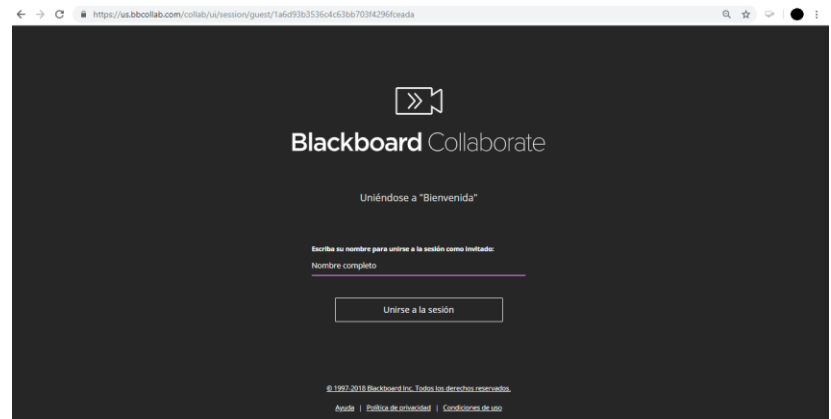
https://us.bbcollab.com/collab/ui/session/guest/1a6d93b3536c4c63bb703f4296fceada

Blackboard Collaborate

Uniéndose a "Bienvenida"

Escriba su nombre para unirse a la sesión como invitado:

Nombre completo

Unirse a la sesión

© 1997-2018 Blackboard Inc. Todos los derechos reservados.

Ayuda | Política de privacidad | Condiciones de uso